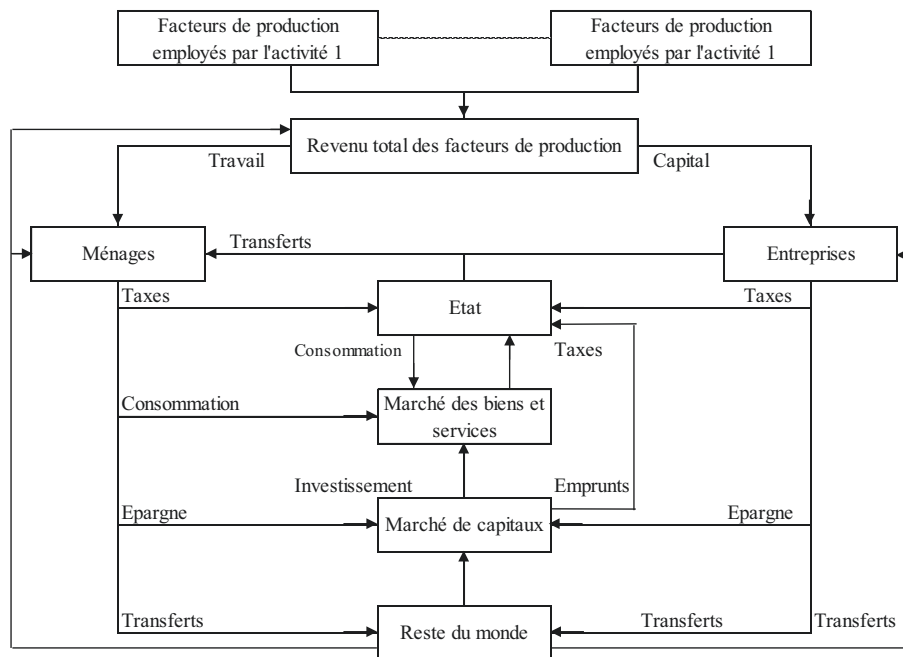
Facteurs de production employés par l'activité 1

Facteurs de production employés par l'activité 1

Revenu total des facteurs de production

Travail

Capital

Ménages

Transferts

Entreprises

Taxes

Etat

Taxes

Consommation

Taxes

Consommation

Marché des biens et services

Investissement

Emprunts

Epargne

Marché de capitaux

Epargne

Transferts

Reste du monde

Transferts

Transferts